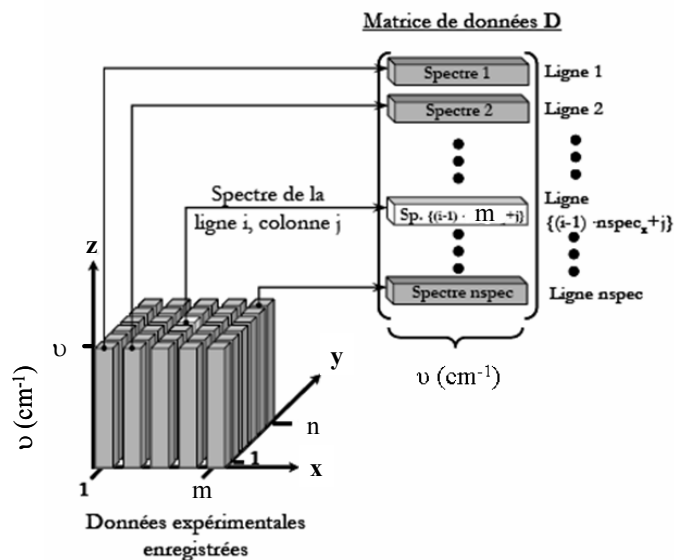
Matrice de données D

Spectre 1
Ligne 1
Spectre 2
Ligne 2
Spectre de la ligne i, colonne j
Sp. {(i-1) · m +j}
Ligne {(i-1) ·nspec$_x$+j}
Spectre nspec
Ligne nspec

z
υ
υ (cm$^{-1}$)
y
υ (cm$^{-1}$)
n
1
x
1
m

Données expérimentales enregistrées